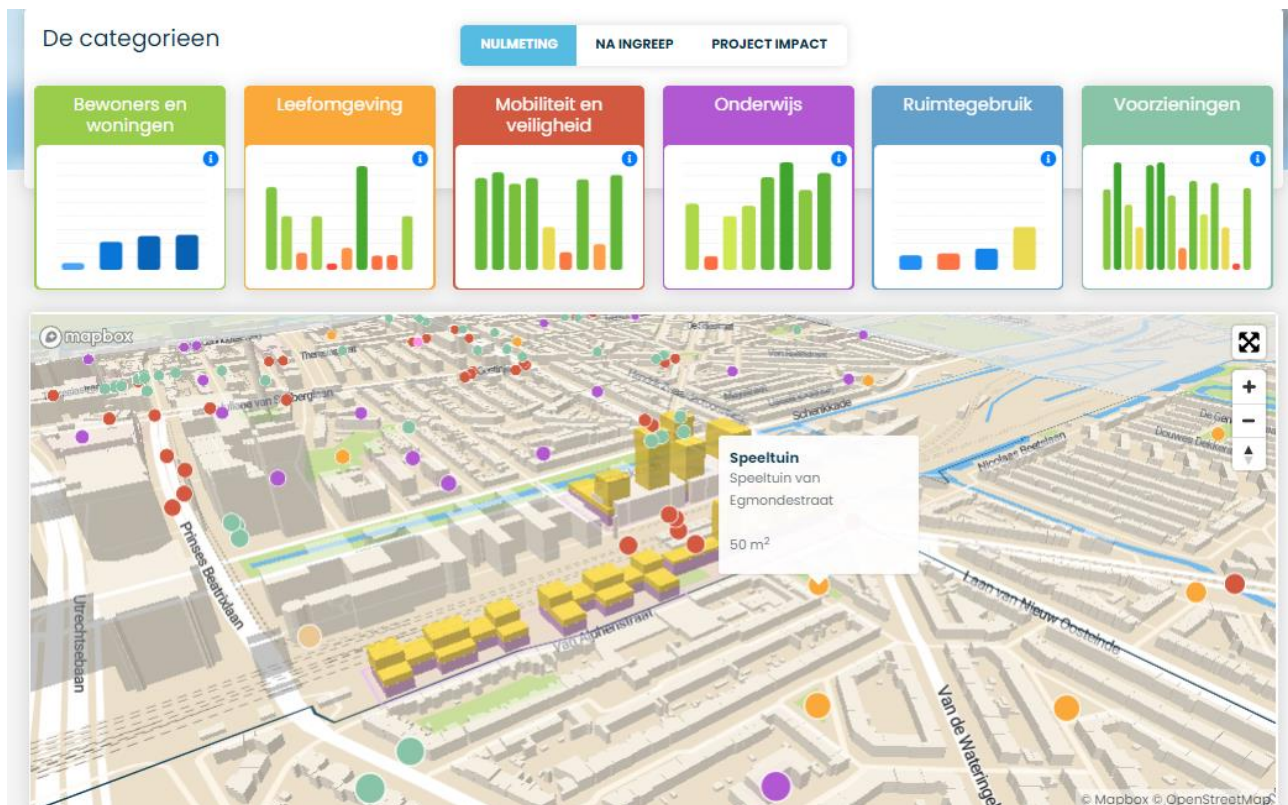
De categorieen

NULMETING NA INGREEP PROJECT IMPACT

Bewoners en woningen

Leefomgeving

Mobiliteit en veiligheid

Onderwijs

Ruimtegebruik

Voorzieningen

mapbox

Speeltuin
Speeltuin van Egmondestraat

50 m$^2$

Prinses Beatrixlaan
Utrechtsebaan
Schenkkade
Nicolaas Beetslaan
Douwes Dekkerstraat
Laan van Nieuw Oosteinde
Van de Wateringe
Van Alphenstraat
Theresiastraat

© Mapbox © OpenStreetMap